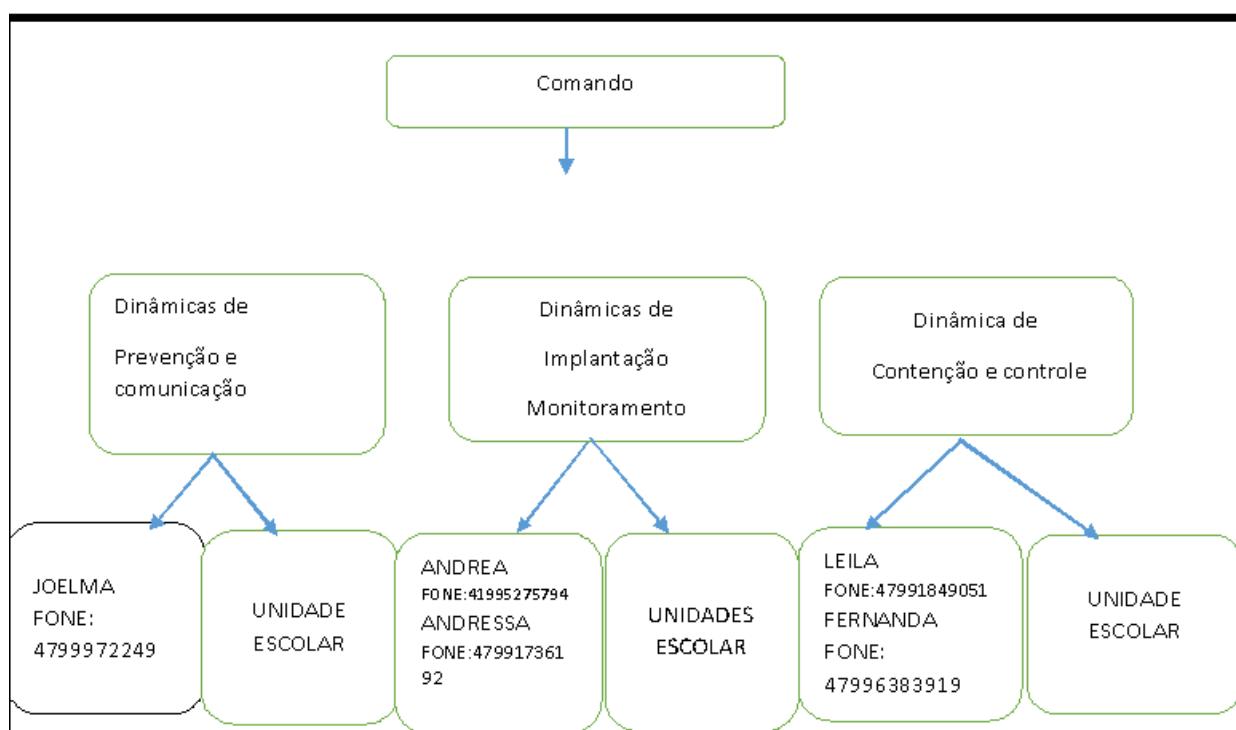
Comando

Dinâmicas de
Prevenção e comunicação

Dinâmicas de
Implantação
Monitoramento

Dinâmica de
Contenção e controle

JOELMA
FONE:
4799972249

UNIDADE
ESCOLAR

ANDREA
FONE:41995275794
ANDRESSA
FONE:47991736192

UNIDADES
ESCOLAR

LEILA
FONE:47991849051
FERNANDA
FONE:
47996383919

UNIDADE
ESCOLAR